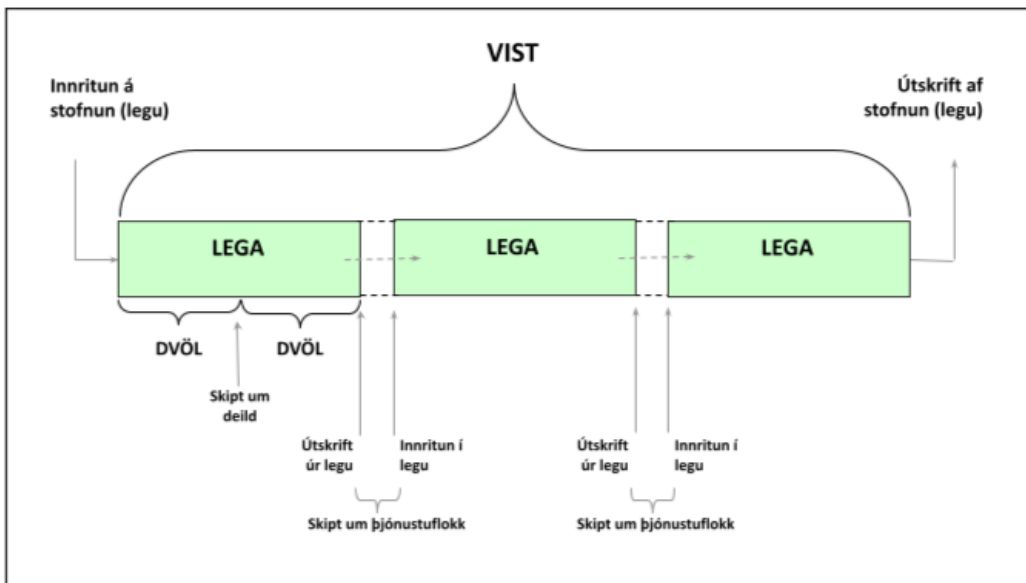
VIST

Innritun á stofnun (legu)

Útskrift af stofnun (legu)

LEGA

LEGA

LEGA

DVÖL

DVÖL

Skipt um deild

Útskrift úr legu

Innritun í legu

Skipt um þjónustuflokk

Útskrift úr legu

Innritun í legu

Skipt um þjónustuflokk